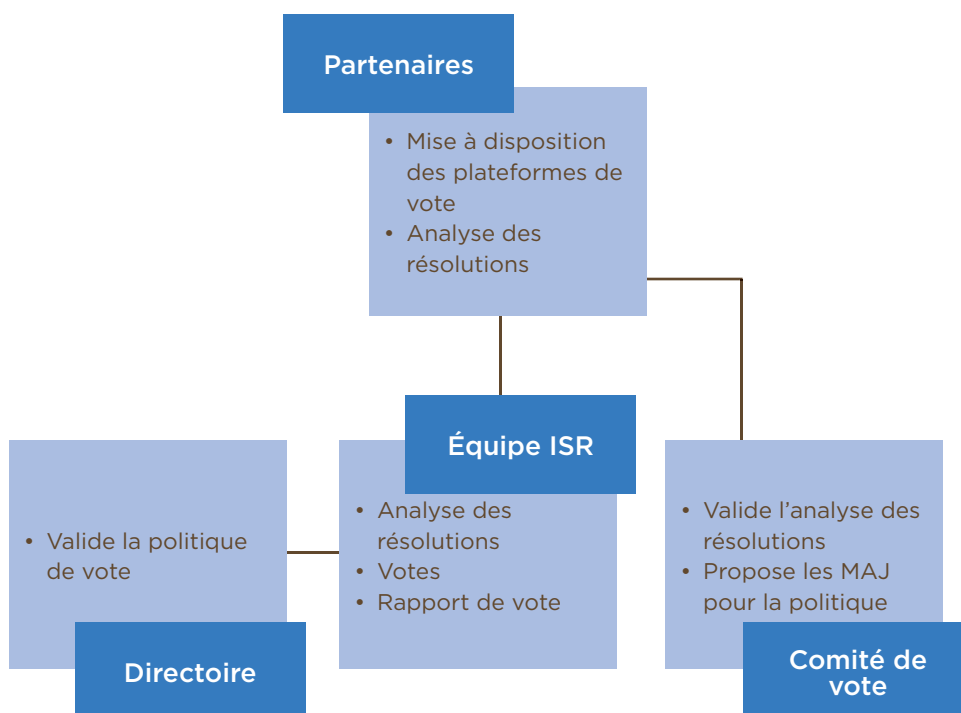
Partenaires

- Mise à disposition des plateformes de vote
- Analyse des résolutions

Équipe ISR

- Analyse des résolutions
- Votes
- Rapport de vote

- Valide la politique de vote

Directoire

- Valide l'analyse des résolutions
- Propose les MAJ pour la politique

Comité de vote